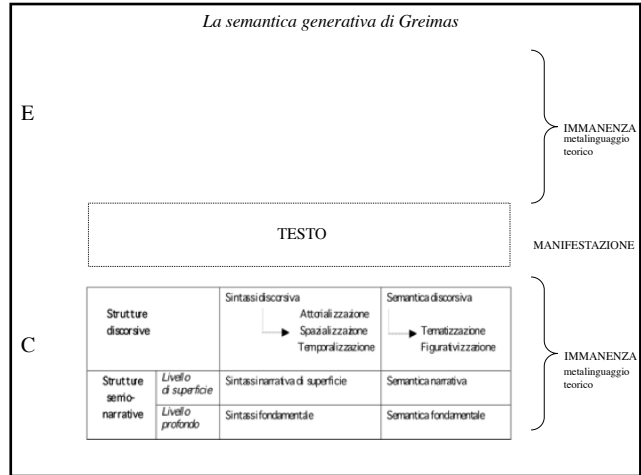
La semantica generativa di Greimas

E

IMMANENZA
metalinguaggio teorico

TESTO

MANIFESTAZIONE

C

| Strutture discorsive | | Sintassi discorsiva<br>Attorializzazione<br>Spazializzazione<br>Temporalizzazione | Semantica discorsiva<br>Tematizzazione<br>Figurativizzazione |
|---|---|---|---|
| Strutture semio-narrative | Livello di superficie | Sintassi narrativa di superficie | Semantica narrativa |
| | Livello profondo | Sintassi fondamentale | Semantica fondamentale |

IMMANENZA
metalinguaggio teorico